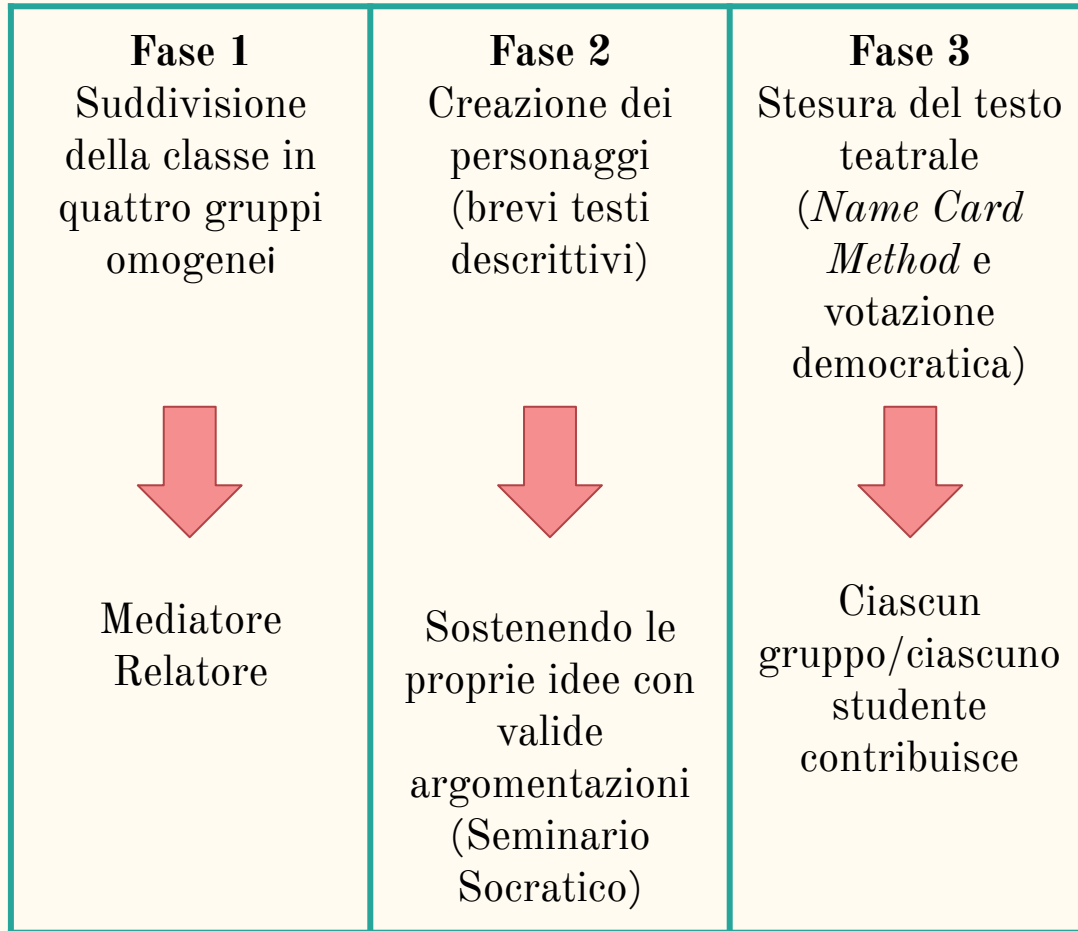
| Fase 1 | Fase 2 | Fase 3 |
|---|---|---|
| Suddivisione della classe in quattro gruppi omogenei | Creazione dei personaggi (brevi testi descrittivi) | Stesura del testo teatrale (*Name Card Method* e votazione democratica) |
| Mediatore Relatore | Sostenendo le proprie idee con valide argomentazioni (Seminario Socratico) | Ciascun gruppo/ciascuno studente contribuisce |